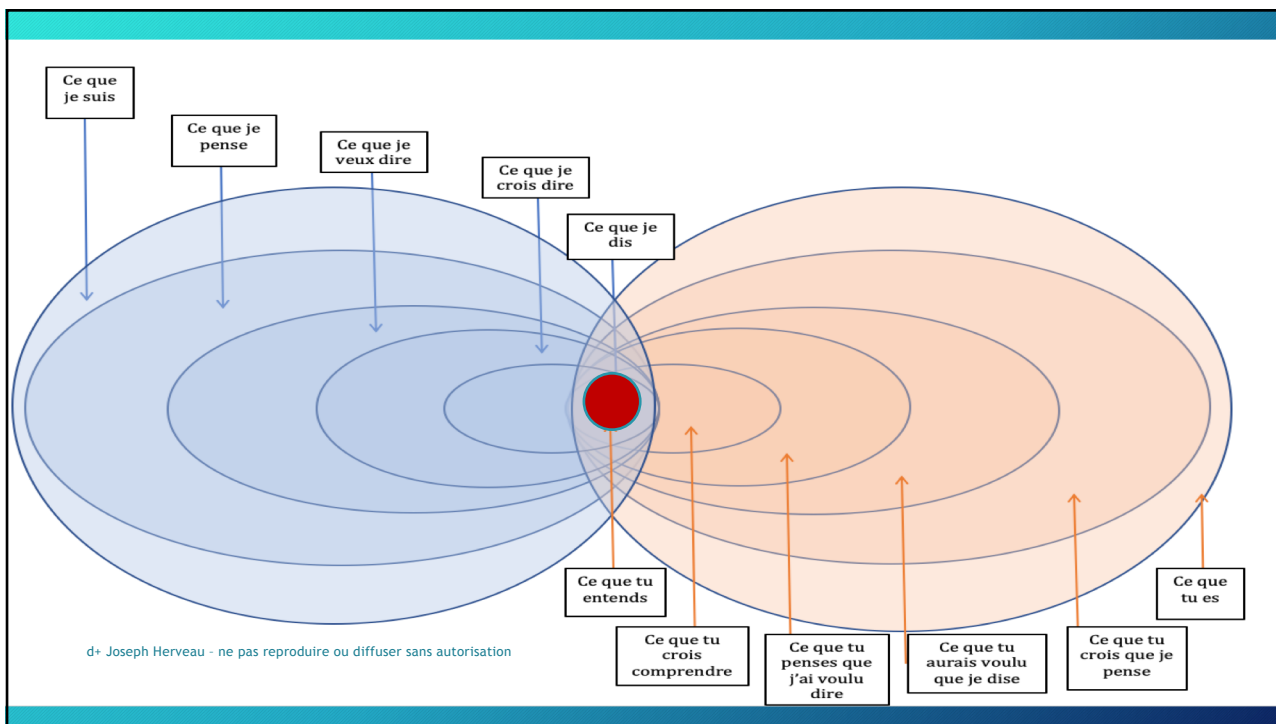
Ce que je suis

Ce que je pense

Ce que je veux dire

Ce que je crois dire

Ce que je dis

Ce que tu entends

Ce que tu crois comprendre

Ce que tu penses que j'ai voulu dire

Ce que tu aurais voulu que je dise

Ce que tu crois que je pense

Ce que tu es

d+ Joseph Herveau - ne pas reproduire ou diffuser sans autorisation